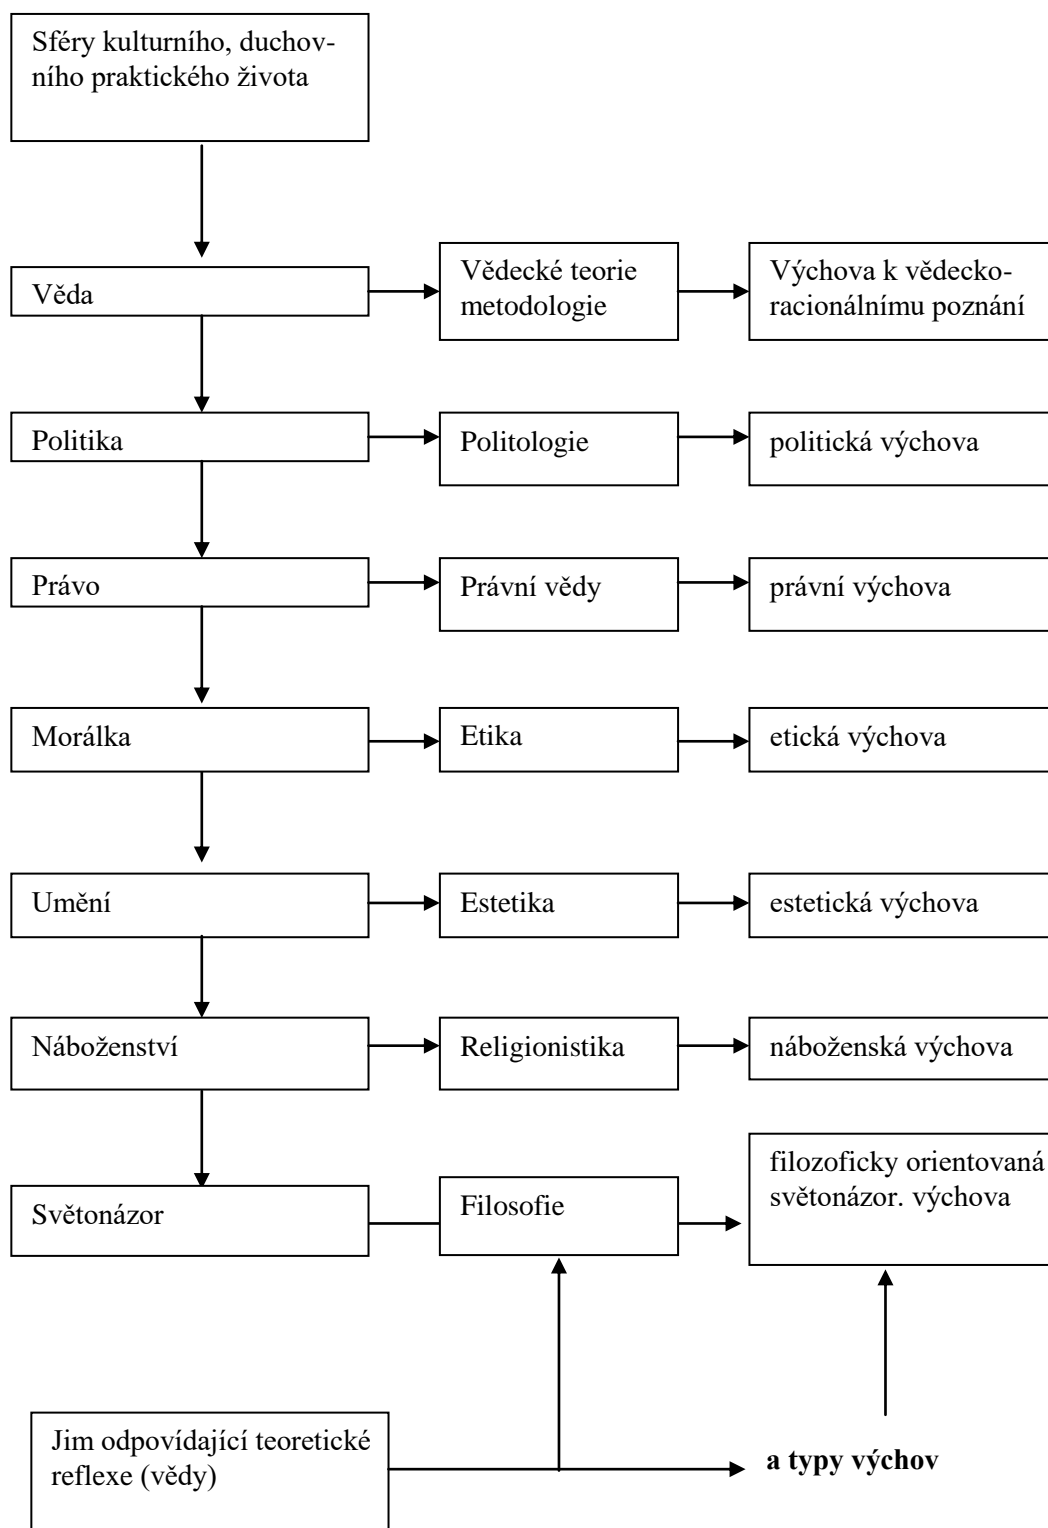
Sféry kulturního, duchovního praktického života

Věda

Vědecké teorie metodologie

Výchova k vědecko-racionálnímu poznání

Politika

Politologie

politická výchova

Právo

Právní vědy

právní výchova

Morálka

Etika

etická výchova

Umění

Estetika

estetická výchova

Náboženství

Religionistika

náboženská výchova

Světonázor

Filosofie

filozoficky orientovaná světonázor. výchova

Jim odpovídající teoretické reflexe (vědy)

**a typy výchov**